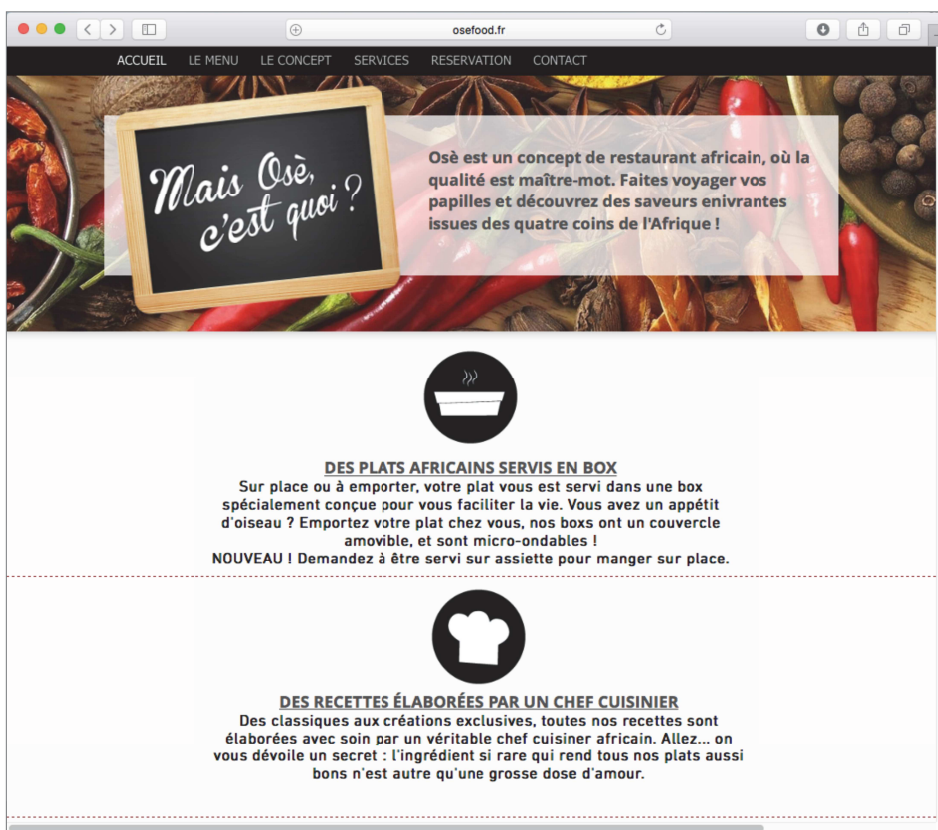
osefood.fr

ACCUEIL LE MENU LE CONCEPT SERVICES RESERVATION CONTACT

Mais Osè, c'est quoi ?

Osè est un concept de restaurant africain, où la qualité est maître-mot. Faites voyager vos papilles et découvrez des saveurs enivrantes issues des quatre coins de l'Afrique !

DES PLATS AFRICAINS SERVIS EN BOX

Sur place ou à emporter, votre plat vous est servi dans une box spécialement conçue pour vous faciliter la vie. Vous avez un appétit d'oiseau ? Emportez votre plat chez vous, nos boxs ont un couvercle amovible, et sont micro-ondables !
NOUVEAU ! Demandez à être servi sur assiette pour manger sur place.

DES RECETTES ÉLABORÉES PAR UN CHEF CUISINIER

Des classiques aux créations exclusives, toutes nos recettes sont élaborées avec soin par un véritable chef cuisinier africain. Allez... on vous dévoile un secret : l'ingrédient si rare qui rend tous nos plats aussi bons n'est autre qu'une grosse dose d'amour.